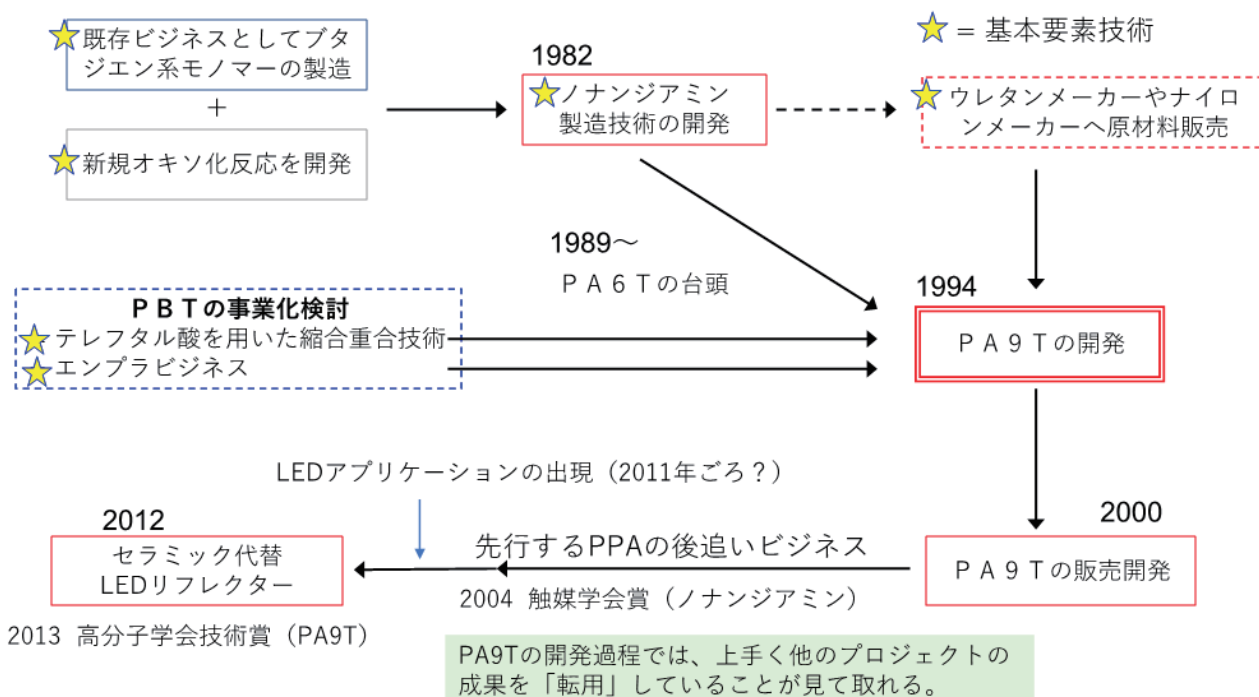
既存ビジネスとしてブタジエン系モノマーの製造

＋

新規オキソ化反応を開発

1982

ノナンジアミン製造技術の開発

＝ 基本要素技術

ウレタンメーカーやナイロンメーカーへ原材料販売

1989～

ＰＡ６Ｔの台頭

ＰＢＴの事業化検討

テレフタル酸を用いた縮合重合技術

エンプラビジネス

1994

ＰＡ９Ｔの開発

LEDアプリケーションの出現（2011年ごろ？）

2012

セラミック代替 LEDリフレクター

先行するPPAの後追いビジネス

2000

ＰＡ９Ｔの販売開発

2004 触媒学会賞（ノナンジアミン）

2013 高分子学会技術賞（PA9T）

PA9Tの開発過程では、上手く他のプロジェクトの成果を「転用」していることが見て取れる。